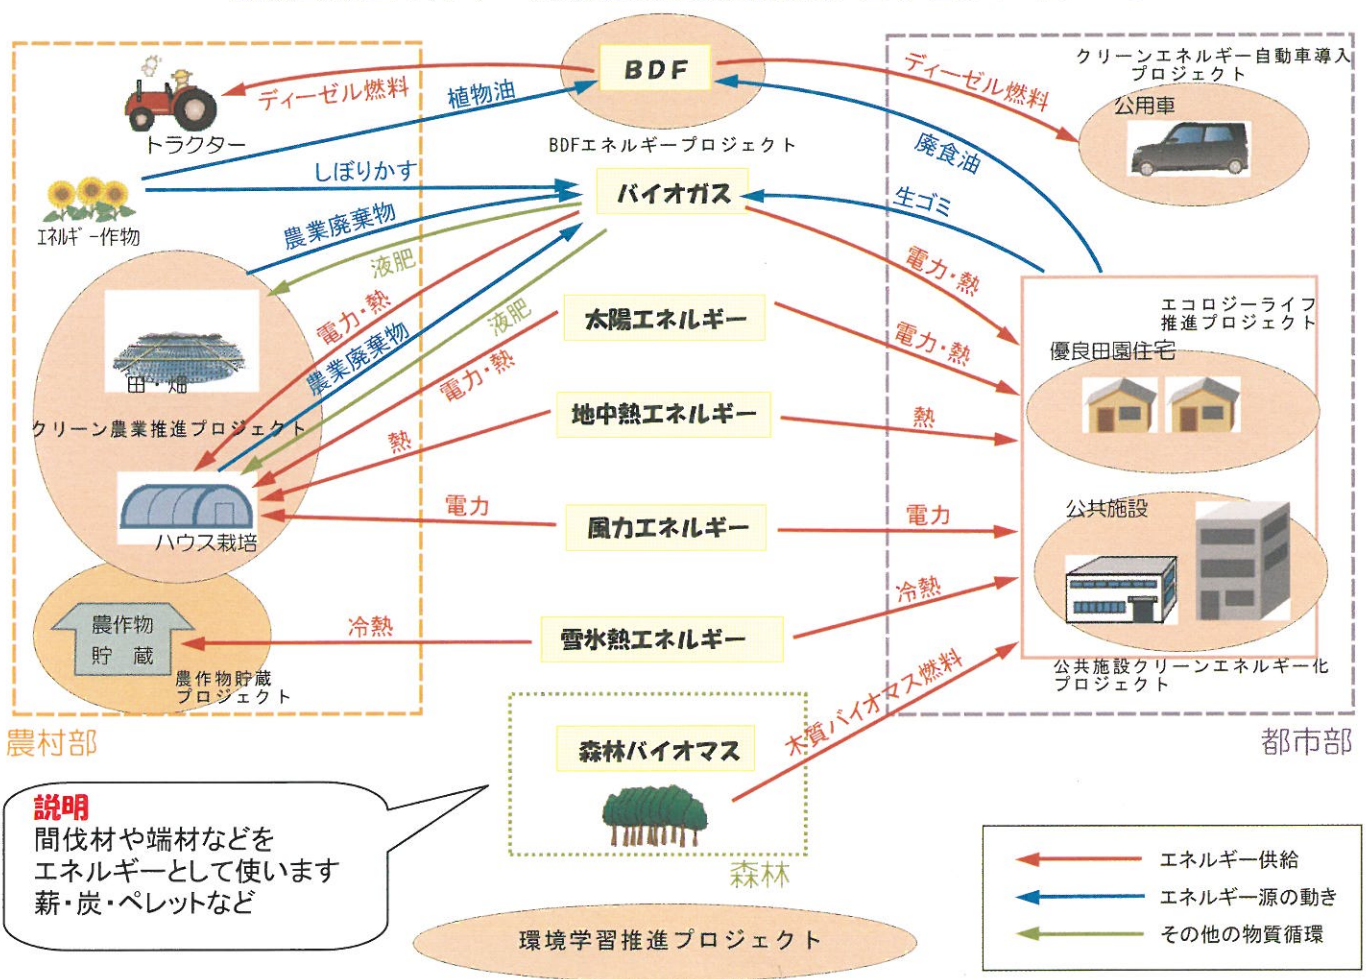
BDF

ディーゼル燃料

植物油

トラクター

BDFエネルギープロジェクト

ディーゼル燃料

クリーンエネルギー自動車導入プロジェクト

公用車

廃食油

しぼりかす

エネルギー作物

バイオガス

生ゴミ

農業廃棄物

液肥

電力・熱

電力・熱

農業廃棄物

液肥

太陽エネルギー

電力・熱

エコロジーライフ推進プロジェクト

優良田園住宅

電力・熱

田・畑

クリーン農業推進プロジェクト

熱

地中熱エネルギー

熱

電力

風力エネルギー

電力

公共施設

ハウス栽培

農作物貯蔵

冷熱

雪氷熱エネルギー

冷熱

農作物貯蔵プロジェクト

公共施設クリーンエネルギー化プロジェクト

木質バイオマス燃料

農村部

都市部

森林バイオマス

説明
間伐材や端材などをエネルギーとして使います
薪・炭・ペレットなど

森林

エネルギー供給
エネルギー源の動き
その他の物質循環

環境学習推進プロジェクト